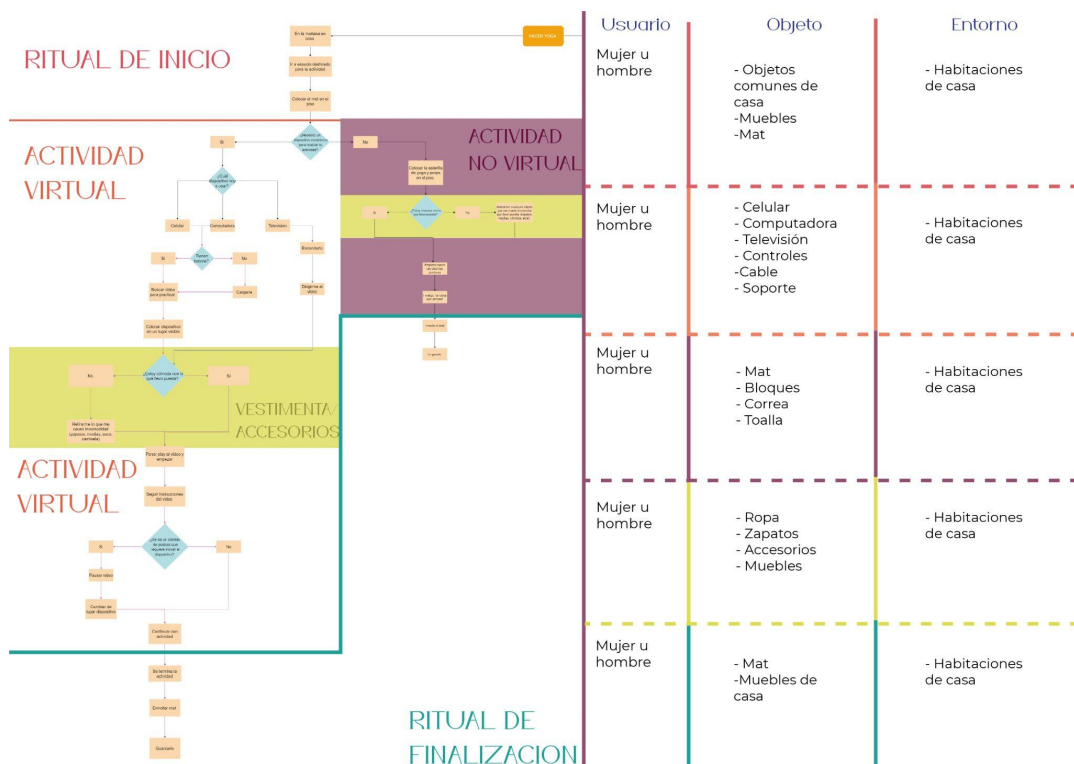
RITUAL DE INICIO

En la mañana en casa

HACER YOGA

Ir a espacio destinado para la actividad

Colocar el mat en el piso

ACTIVIDAD VIRTUAL

ACTIVIDAD NO VIRTUAL

Si

¿Necesito un dispositivo electrónico para realizar la actividad?

No

¿Cuál dispositivo voy a usar?

Colocar la botella de yoga y agua en el piso

Celular

Computadora

Televisión

Si

No

Si

¿Tienen batería?

No

Buscar video para practicar

Cargarla

Descargar el video

Colocar dispositivo en un lugar visible

VESTIMENTA/ ACCESORIOS

No

¿Estoy cómoda con lo que llevo puesto?

Si

Retirarme lo que me cause incomodidad

ACTIVIDAD VIRTUAL

Poner play al video y empezar

Seguir instrucciones del video

Si

No

Pausar video

Cambiar de lugar dispositivo

Continuar con actividad

Se termina la actividad

Enrollar mat

Guardarlo

RITUAL DE FINALIZACION

| Usuario | Objeto | Entorno |
|---|---|---|
| Mujer u hombre | - Objetos comunes de casa -Muebles -Mat | - Habitaciones de casa |
| Mujer u hombre | - Celular - Computadora - Televisión - Controles -Cable - Soporte | - Habitaciones de casa |
| Mujer u hombre | - Mat - Bloques - Correa - Toalla | - Habitaciones de casa |
| Mujer u hombre | - Ropa - Zapatos - Accesorios - Muebles | - Habitaciones de casa |
| Mujer u hombre | - Mat -Muebles de casa | - Habitaciones de casa |